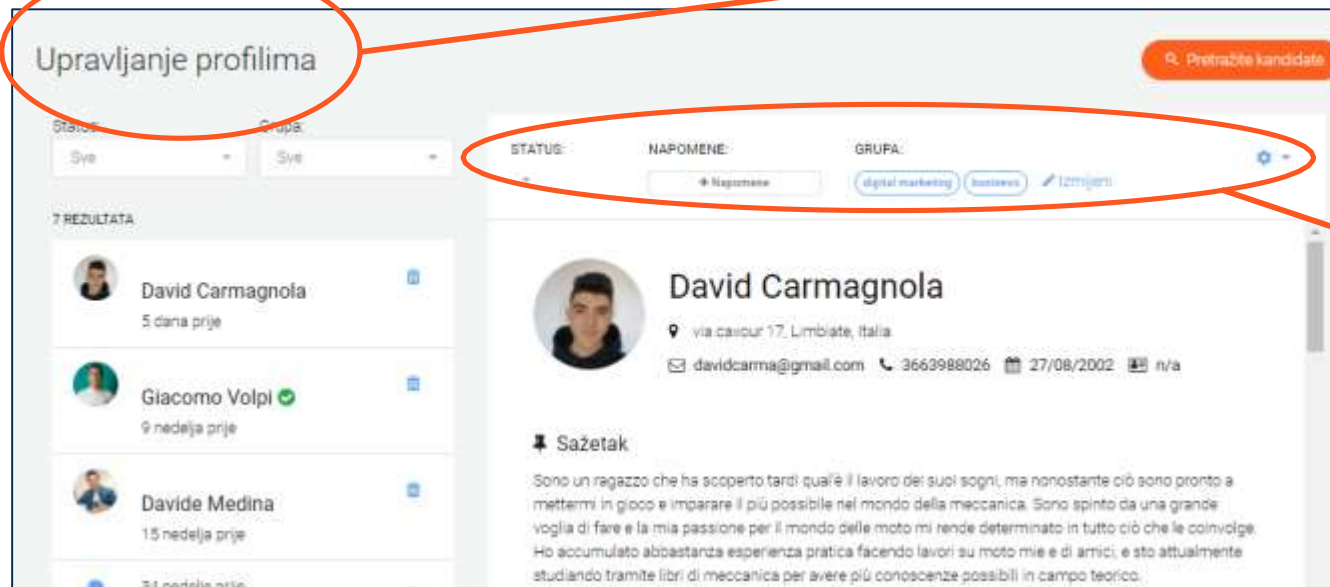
Upravljanje profilima

Pretražite kandidate

Status:
Sve

Grupa:
Sve

7 REZULTATA

David Carmagnola
5 dana prije

Giacomo Volpi
9 nedelja prije

Davide Medina
15 nedelja prije

34 nedelja prije

STATUS:

NAPOMENE:
+ Napomene

GRUPA:
digital marketing
business
Izmijeni

David Carmagnola

via cavour 17, Limbiate, Italia

davidcarma@gmail.com 3663988026 27/08/2002 n/a

Sažetak

Sono un ragazzo che ha scoperto tardi qual'è il lavoro dei suoi sogni, ma nonostante ciò sono pronto a mettermi in gioco e imparare il più possibile nel mondo della meccanica. Sono spinto da una grande voglia di fare e la mia passione per il mondo delle moto mi rende determinato in tutto ciò che le coinvolge. Ho accumulato abbastanza esperienza pratica facendo lavori su moto mie e di amici, e sto attualmente studiando tramite libri di meccanica per avere più conoscenze possibili in campo teorico.